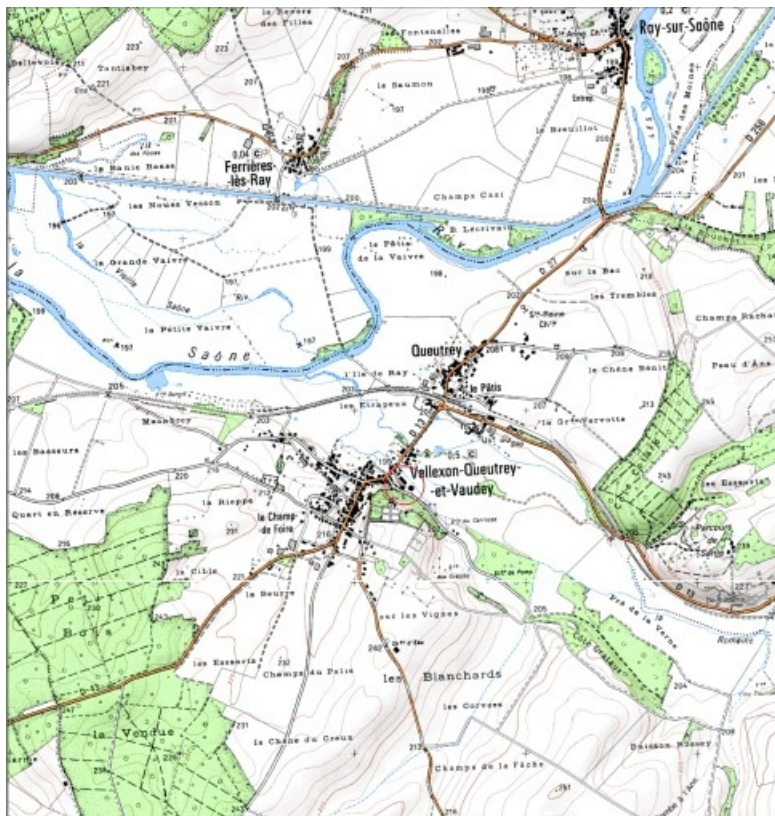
le Revers des Filles
211
223
Bellevue
221
Tontibey
207
Fontenelles
Ray-sur-Saône
le Saumon
197
198
le Breuillot
Ferrières-lès-Ray
le Banic Basse
203
les Noues Vesson
Champs Casi
B. Lecrivain
la Grande Vaivre
le Pâtis de la Vaivre
198
le Bac
les Tremblés
la Petite Vaivre
Saône
Queutrey
le Pâtis
le Chêne Benit
Champs Rachat
Peu d'Ane
l'Ile de Ray
les Ecoupens
Maumbrey
les Bassaurs
Vellexon-Queutrey-et-Vaudey
Quart en Réserve
le Rieppe
le Champ de Foire
les Essarts
Parcours de Santé
le Cible
le Beurre
sur les Vignes
les Essarts
Champs du Palis
les Blanchards
les Corvées
Petit Bois
la Vendue
le Chêne du Creux
Champs de la Fâche
Buisson Rossey